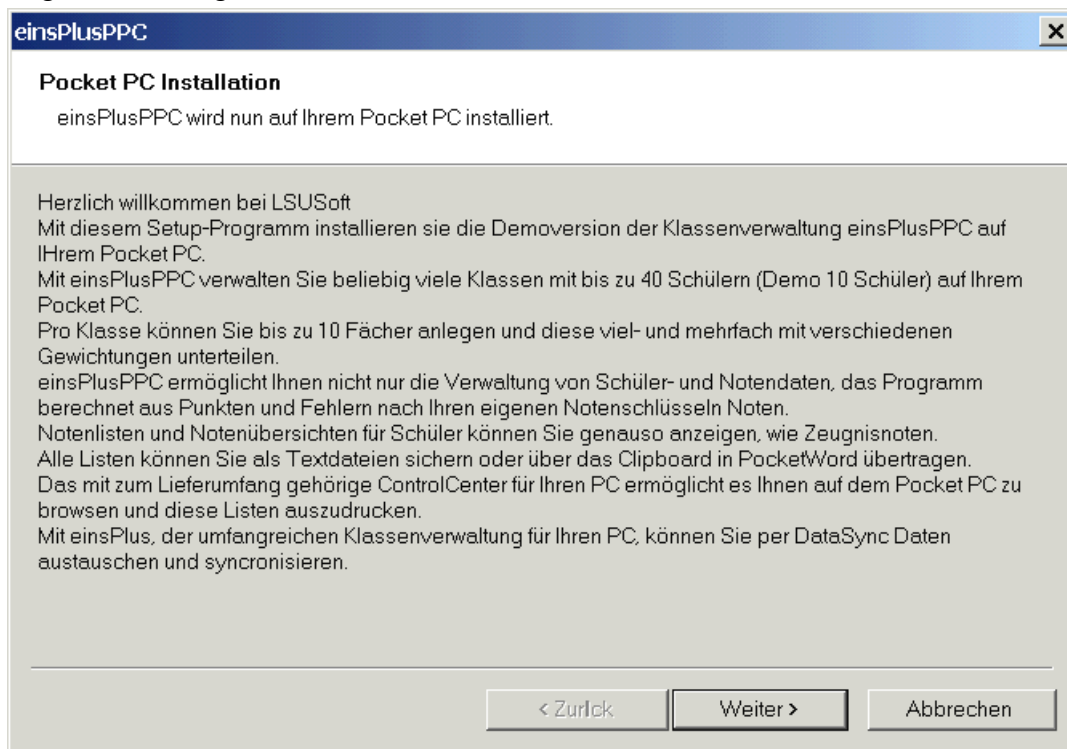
einsPlusPPC

×

Pocket PC Installation

einsPlusPPC wird nun auf Ihrem Pocket PC installiert.

Herzlich willkommen bei LSUSoft
Mit diesem Setup-Programm installieren sie die Demoversion der Klassenverwaltung einsPlusPPC auf IHrem Pocket PC.
Mit einsPlusPPC verwalten Sie beliebig viele Klassen mit bis zu 40 Schülern (Demo 10 Schüler) auf Ihrem Pocket PC.
Pro Klasse können Sie bis zu 10 Fächer anlegen und diese viel- und mehrfach mit verschiedenen Gewichtungen unterteilen.
einsPlusPPC ermöglicht Ihnen nicht nur die Verwaltung von Schüler- und Notendaten, das Programm berechnet aus Punkten und Fehlern nach Ihren eigenen Notenschlüsseln Noten.
Notenlisten und Notenübersichten für Schüler können Sie genauso anzeigen, wie Zeugnisnoten.
Alle Listen können Sie als Textdateien sichern oder über das Clipboard in PocketWord übertragen.
Das mit zum Lieferumfang gehörige ControlCenter für Ihren PC ermöglicht es Ihnen auf dem Pocket PC zu browsen und diese Listen auszudrucken.
Mit einsPlus, der umfangreichen Klassenverwaltung für Ihren PC, können Sie per DataSync Daten austauschen und syncronisieren.

< Zurlck

Weiter >

Abbrechen